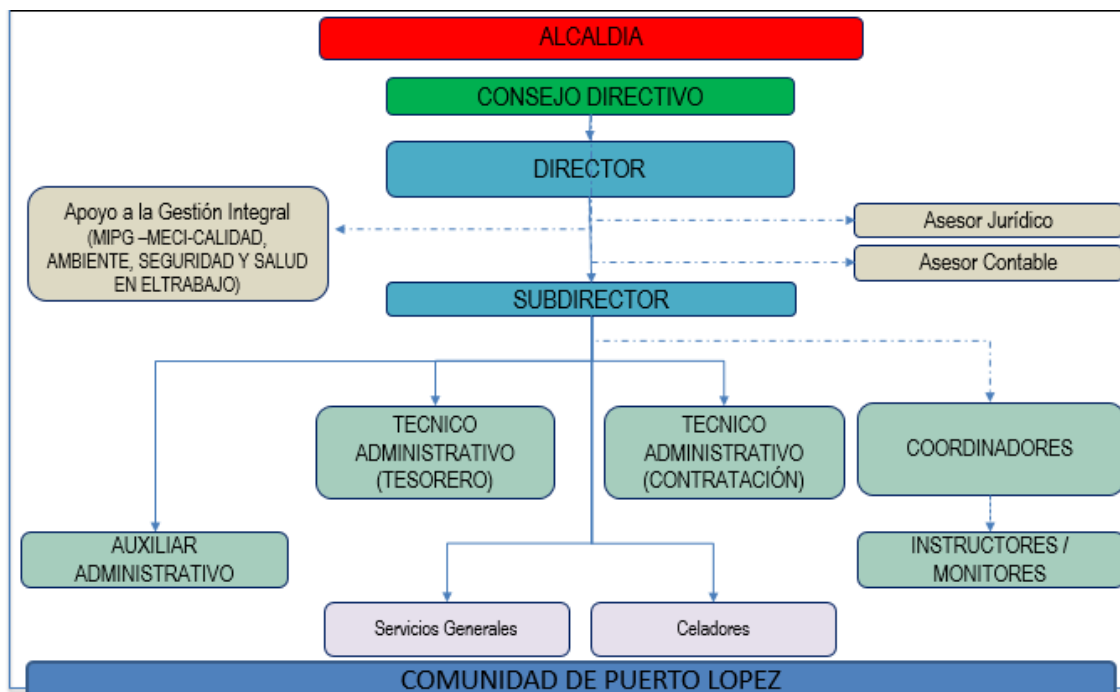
ALCALDIA

CONSEJO DIRECTIVO

DIRECTOR

Apoyo a la Gestión Integral (MIPG –MECI-CALIDAD, AMBIENTE, SEGURIDAD Y SALUD EN ELTRABAJO)

Asesor Jurídico

Asesor Contable

SUBDIRECTOR

TECNICO ADMINISTRATIVO (TESORERO)

TECNICO ADMINISTRATIVO (CONTRATACIÓN)

COORDINADORES

AUXILIAR ADMINISTRATIVO

INSTRUCTORES / MONITORES

Servicios Generales

Celadores

COMUNIDAD DE PUERTO LOPEZ